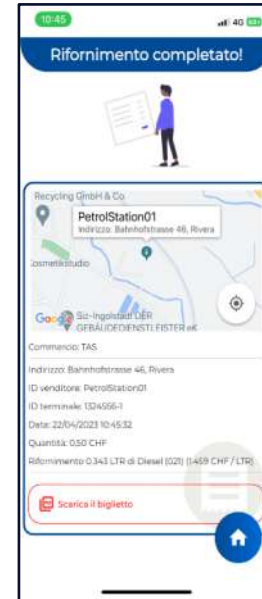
10:45
4G

Rifornimento completato!

Recycling GmbH & Co.
PetrolStation01
Indirizzo: Bahnhofstrasse 46, Rivera
Cosmeticstudio
Google
Siz-Ingolstadt DER GEBÄUDEDIENSTLEISTER eK

Commercio: TAS
Indirizzo: Bahnhofstrasse 46, Rivera
ID venditore: PetrolStation01
ID terminale: 1324556-1
Data: 22/04/2023 10:45:32
Quantità: 0,50 CHF
Rifornimento 0.343 LTR di Diesel (021) (1.459 CHF / LTR)

Scarica il biglietto